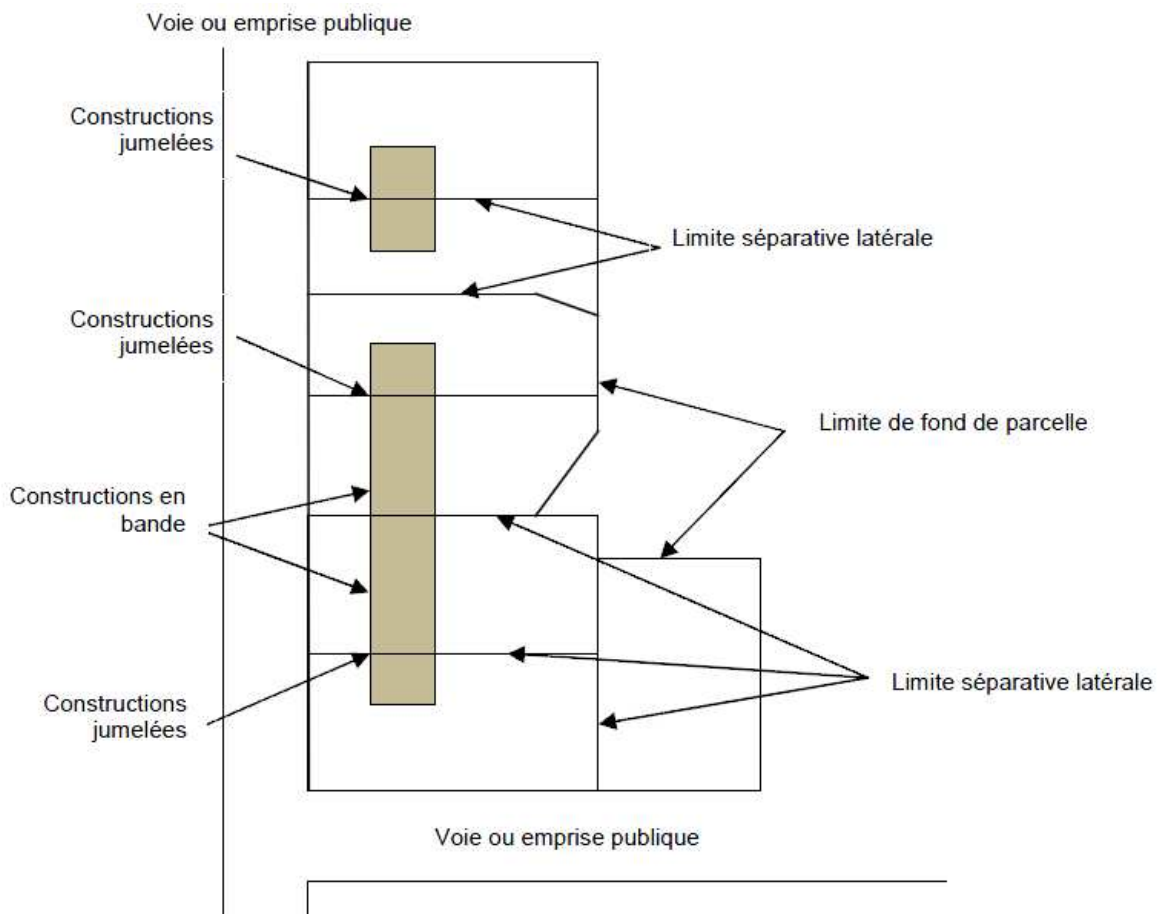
Voie ou emprise publique

Constructions jumelées

Limite séparative latérale

Constructions jumelées

Limite de fond de parcelle

Constructions en bande

Limite séparative latérale

Constructions jumelées

Voie ou emprise publique